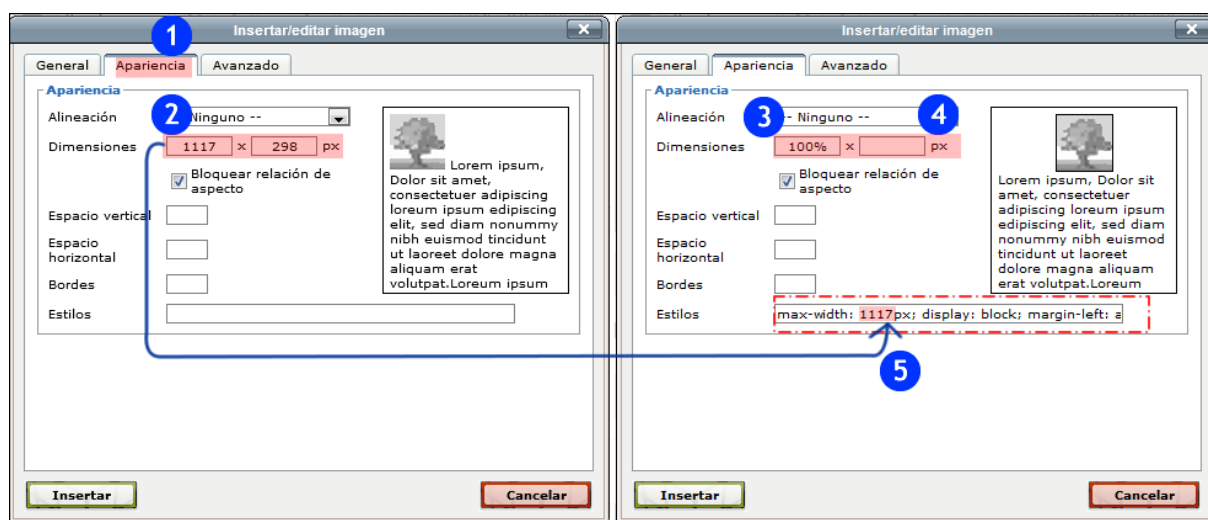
Insertar/editar imagen

1

General | Apariencia | Avanzado

Apariencia

Alineación 2 Ninguno --

Dimensiones 1117 x 298 px

Bloquear relación de aspecto

Espacio vertical

Espacio horizontal

Bordes

Estilos

Lorem ipsum, Dolor sit amet, consectetuer adipiscing loreum ipsum edipiscing elit, sed diam nonummy nibh euismod tincidunt ut laoreet dolore magna aliquam erat volutpat.Loreum ipsum

Insertar

Cancelar

Insertar/editar imagen

General | Apariencia | Avanzado

Apariencia

Alineación 3 - Ninguno -- 4

Dimensiones 100% x px

Bloquear relación de aspecto

Espacio vertical

Espacio horizontal

Bordes

Estilos max-width: 1117px; display: block; margin-left: a

5

Lorem ipsum, Dolor sit amet, consectetuer adipiscing loreum ipsum edipiscing elit, sed diam nonummy nibh euismod tincidunt ut laoreet dolore magna aliquam erat volutpat.Loreum

Insertar

Cancelar